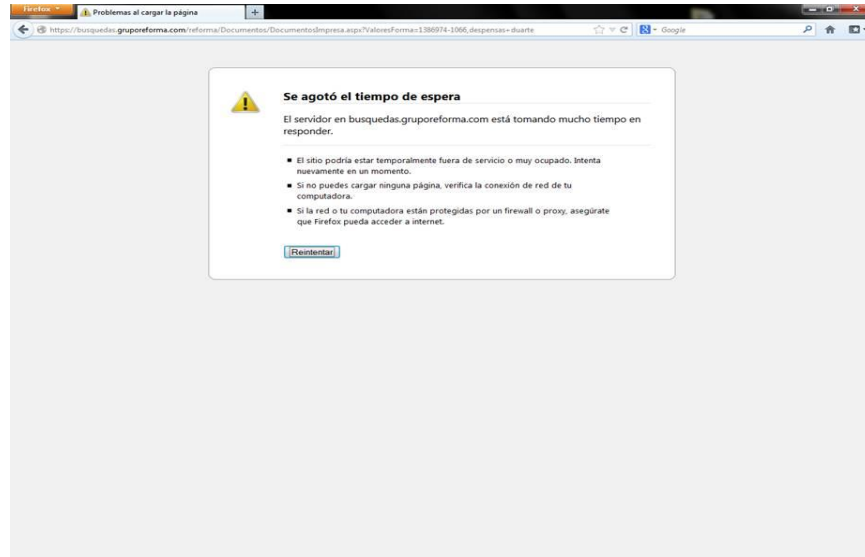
Firefox

Problemas al cargar la página

+

https://busquedas.gruporeforma.com/reforma/Documentos/DocumentosImpresa.aspx?ValoresForma=1386974-1066,despensas+duarte

Google

Se agotó el tiempo de espera

El servidor en busquedas.gruporeforma.com está tomando mucho tiempo en responder.

- El sitio podría estar temporalmente fuera de servicio o muy ocupado. Intenta nuevamente en un momento.
- Si no puedes cargar ninguna página, verifica la conexión de red de tu computadora.
- Si la red o tu computadora están protegidas por un firewall o proxy, asegúrate que Firefox pueda acceder a internet.

Reintentar